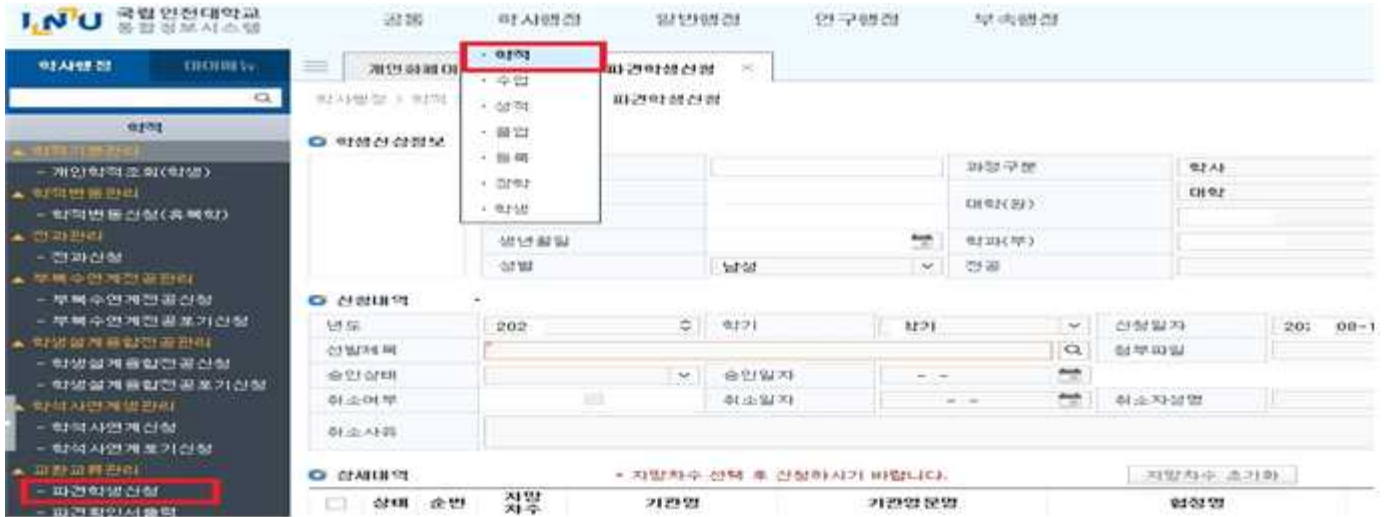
INU 국립인천대학교 통합정보시스템

공통 | 학사행정 | 일반행정 | 연구행정 | 부속행정

학사행정 | 마이메뉴

학적
▲ 학적기본관리
- 개인학적조회(학생)
▲ 학적변동관리
- 학적변동신청(휴복학)
▲ 전과관리
- 전과신청
▲ 부복수연계전공관리
- 부복수연계전공신청
- 부복수연계전공포기신청
▲ 학생설계융합전공관리
- 학생설계융합전공신청
- 학생설계융합전공포기신청
▲ 학석사연계생관리
- 학석사연계신청
- 학석사연계포기신청
▲ 교환교류관리
- 파견학생신청
- 파견확인서출력

• 학적
• 수업
• 성적
• 졸업
• 등록
• 장학
• 학생

개인화페이 | 파견학생신청 ×

학사행정 > 학적 > 파견학생신청

학생신상정보

| | | 과정구분 | 학사 |
|---|---|---|---|
| | | 대학(원) | 대학 |
| 생년월일 | | 학과(부) | |
| 성별 | 남성 | 전공 | |

신청내역

| 년도 | 202 | 학기 | 1학기 | 신청일자 | 20 08-1 |
|---|---|---|---|---|---|
| 신청제목 | | | | 첨부파일 | |
| 승인상태 | | 승인일자 | - - | | |
| 취소여부 | | 취소일자 | - - | 취소자성명 | |
| 취소사유 | | | | | |

상세내역
* 지망차수 선택 후 신청하시기 바랍니다.
지망차수 초기화

| | 상태 | 순번 | 지망차수 | 기관명 | 기관영문명 | 협정명 |
|---|---|---|---|---|---|---|